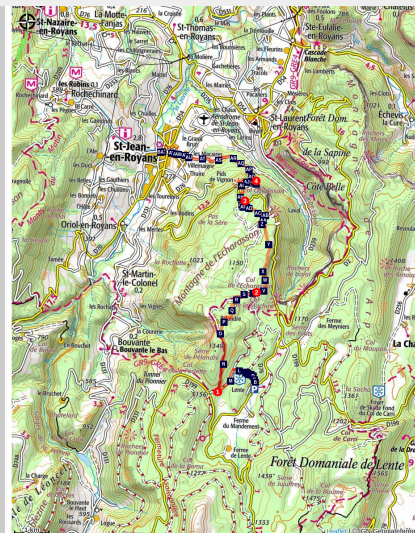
St-Nazaire-en-Royans
La Motte-Fanjas
St-Thomas-en-Royans
Ste-Eulalie-en-Royans
Cascade Blanche
les Robins
Rochechinard
St-Jean-en-Royans
Aérodrome de St-Jean-en-Royans
St-Laurent-en-Royans
Forêt Dom.
Échevis
de la Sapine
Côte Belle
Oriol-en-Royans
St-Martin-le-Colonel
Montagne de l'Écharasson
Col de l'Écharasson
Bouvante
Bouvante le Bas
Tunnel du Pionnier
Serre de Pelandié
Col de la Croix
Lente
Ferme du Mandement
Forêt Domaniale de Lente
les Meyniers
Foyer de Ski de Fond du Col de Carri
La Cha
Le Bouchet
Léoncel
Ferme de Lente
1023
1349
1170
1361
1333